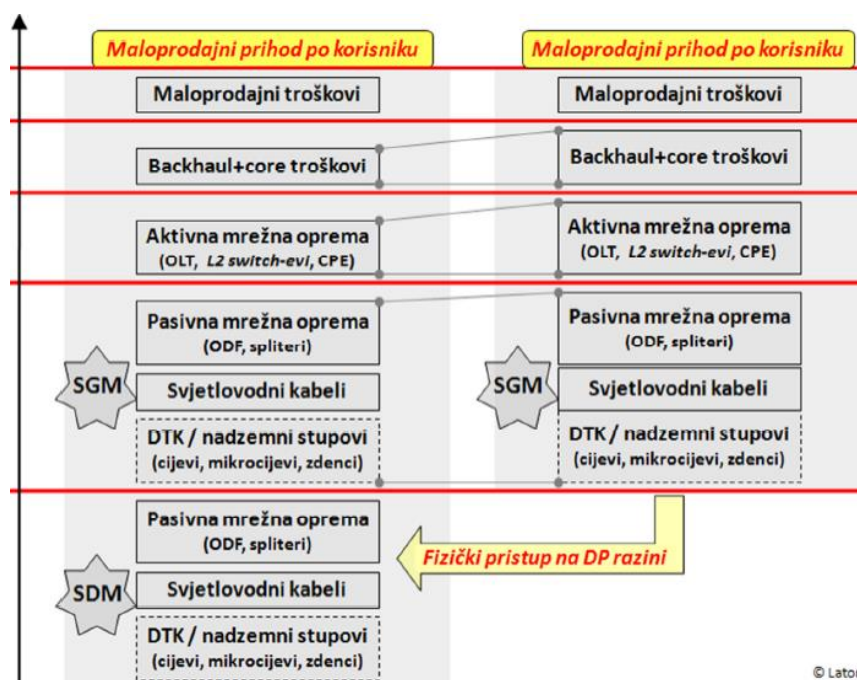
Maloprodajni prihod po korisniku

Maloprodajni prihod po korisniku

Maloprodajni troškovi

Maloprodajni troškovi

Backhaul+core troškovi

Backhaul+core troškovi

Aktivna mrežna oprema (OLT, L2 switch-evi, CPE)

Aktivna mrežna oprema (OLT, L2 switch-evi, CPE)

Pasivna mrežna oprema (ODF, spliteri)

SGM

Svjetlovodni kabeli

DTK / nadzemni stupovi (cijevi, mikrocijevi, zdenci)

Pasivna mrežna oprema (ODF, spliteri)

SGM

Svjetlovodni kabeli

DTK / nadzemni stupovi (cijevi, mikrocijevi, zdenci)

Pasivna mrežna oprema (ODF, spliteri)

SDM

Svjetlovodni kabeli

DTK / nadzemni stupovi (cijevi, mikrocijevi, zdenci)

Fizički pristup na DP razini

© Lato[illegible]